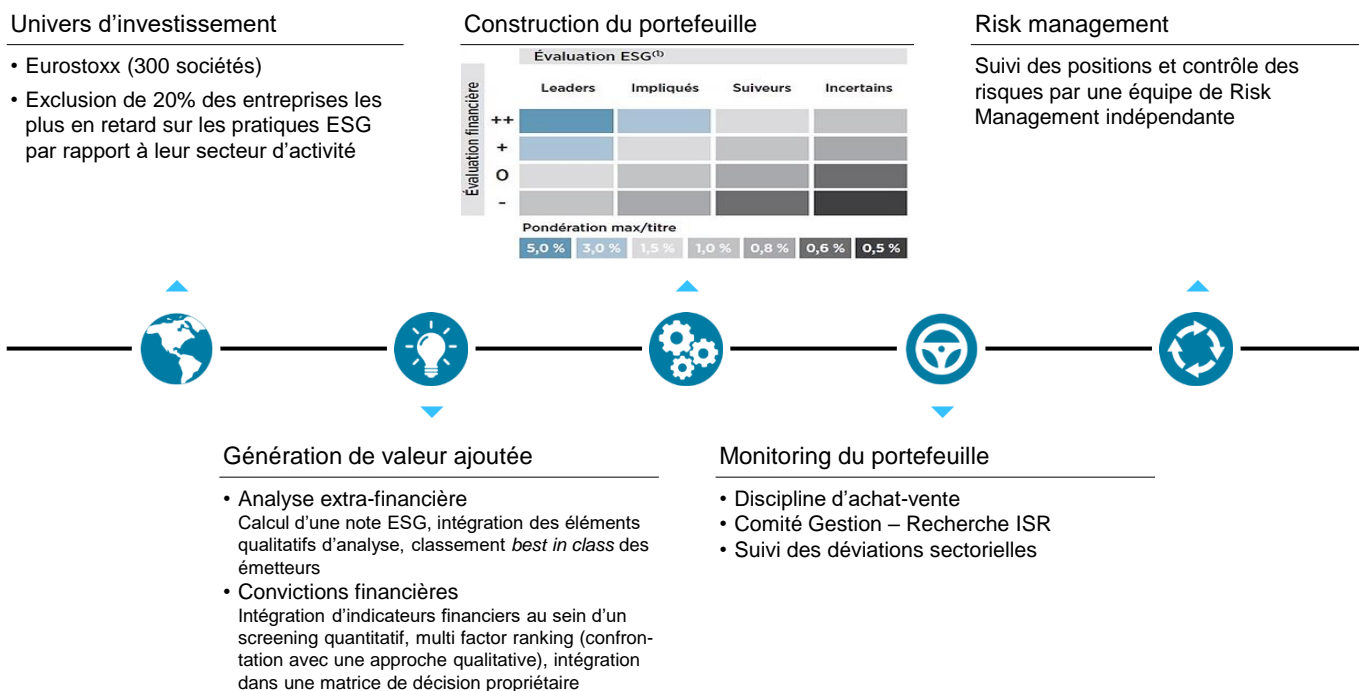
Univers d'investissement

• Eurostoxx (300 sociétés)

• Exclusion de 20% des entreprises les plus en retard sur les pratiques ESG par rapport à leur secteur d'activité

Construction du portefeuille

Évaluation ESG$^{(1)}$

Évaluation financière

| | Leaders | Impliqués | Suiveurs | Incertains |
|---|---|---|---|---|
| ++ | | | | |
| + | | | | |
| O | | | | |
| - | | | | |

Pondération max/titre

5,0 % 3,0 % 1,5 % 1,0 % 0,8 % 0,6 % 0,5 %

Risk management

Suivi des positions et contrôle des risques par une équipe de Risk Management indépendante

Génération de valeur ajoutée

• Analyse extra-financière
Calcul d'une note ESG, intégration des éléments qualitatifs d'analyse, classement *best in class* des émetteurs

• Convictions financières
Intégration d'indicateurs financiers au sein d'un screening quantitatif, multi factor ranking (confrontation avec une approche qualitative), intégration dans une matrice de décision propriétaire

Monitoring du portefeuille

• Discipline d'achat-vente
• Comité Gestion – Recherche ISR
• Suivi des déviations sectorielles